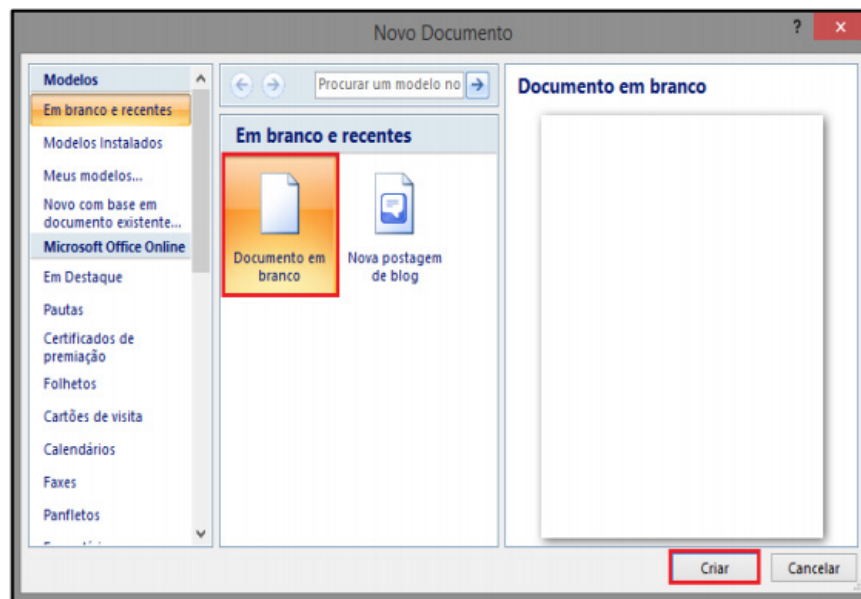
Novo Documento

?

×

Modelos

Em branco e recentes

Modelos Instalados

Meus modelos...

Novo com base em documento existente...

Microsoft Office Online

Em Destaque

Pautas

Certificados de premiação

Folhetos

Cartões de visita

Calendários

Faxes

Panfletos

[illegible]

Procurar um modelo no

Em branco e recentes

Documento em branco

Nova postagem de blog

Documento em branco

Criar

Cancelar